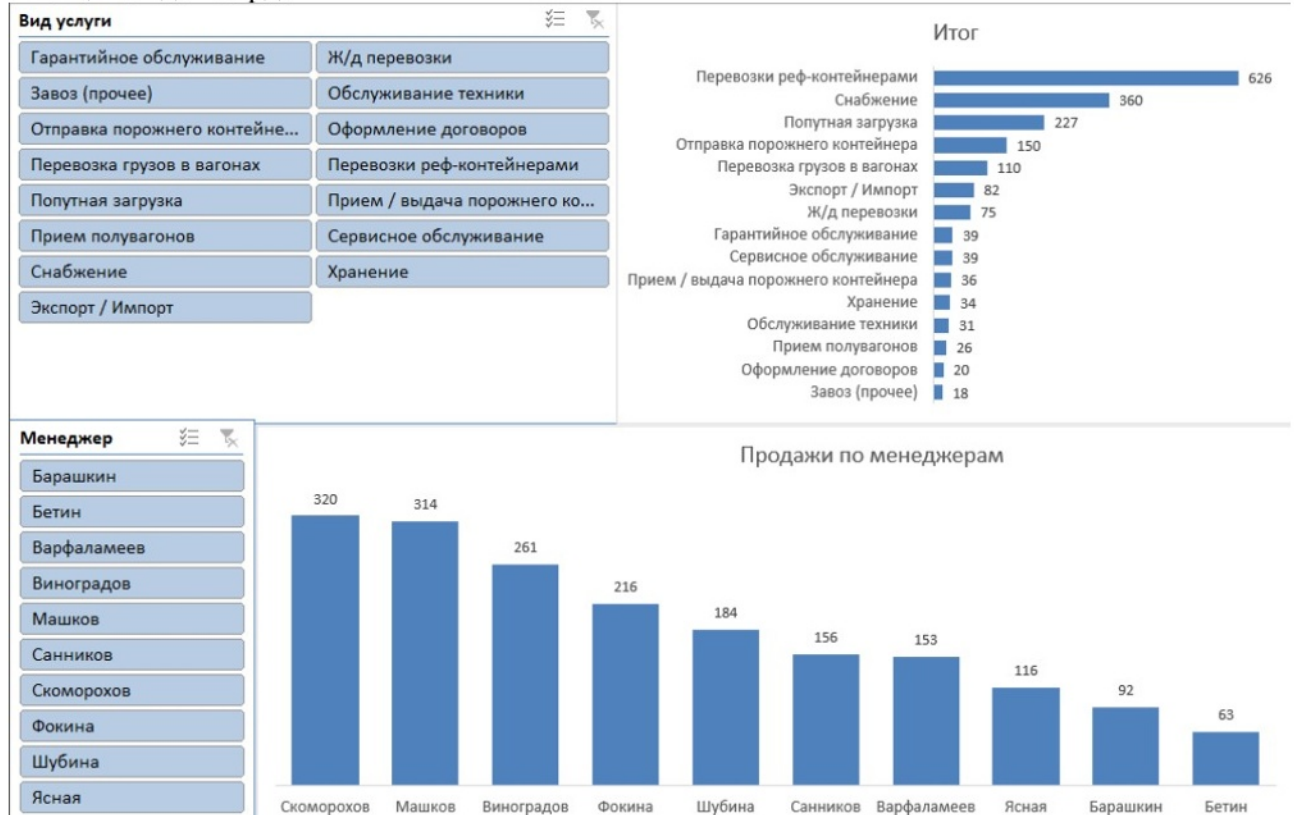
Вид услуги

Гарантийное обслуживание
Ж/д перевозки
Завоз (прочее)
Обслуживание техники
Отправка порожнего контейне...
Оформление договоров
Перевозка грузов в вагонах
Перевозки реф-контейнерами
Попутная загрузка
Прием / выдача порожнего ко...
Прием полувагонов
Сервисное обслуживание
Снабжение
Хранение
Экспорт / Импорт

Итог

| | |
|---|---|
| Перевозки реф-контейнерами | 626 |
| Снабжение | 360 |
| Попутная загрузка | 227 |
| Отправка порожнего контейнера | 150 |
| Перевозка грузов в вагонах | 110 |
| Экспорт / Импорт | 82 |
| Ж/д перевозки | 75 |
| Гарантийное обслуживание | 39 |
| Сервисное обслуживание | 39 |
| Прием / выдача порожнего контейнера | 36 |
| Хранение | 34 |
| Обслуживание техники | 31 |
| Прием полувагонов | 26 |
| Оформление договоров | 20 |
| Завоз (прочее) | 18 |

Менеджер

Барашкин
Бетин
Варфаламеев
Виноградов
Машков
Санников
Скоморохов
Фокина
Шубина
Ясная

Продажи по менеджерам

| | |
|---|---|
| Скоморохов | 320 |
| Машков | 314 |
| Виноградов | 261 |
| Фокина | 216 |
| Шубина | 184 |
| Санников | 156 |
| Варфаламеев | 153 |
| Ясная | 116 |
| Барашкин | 92 |
| Бетин | 63 |